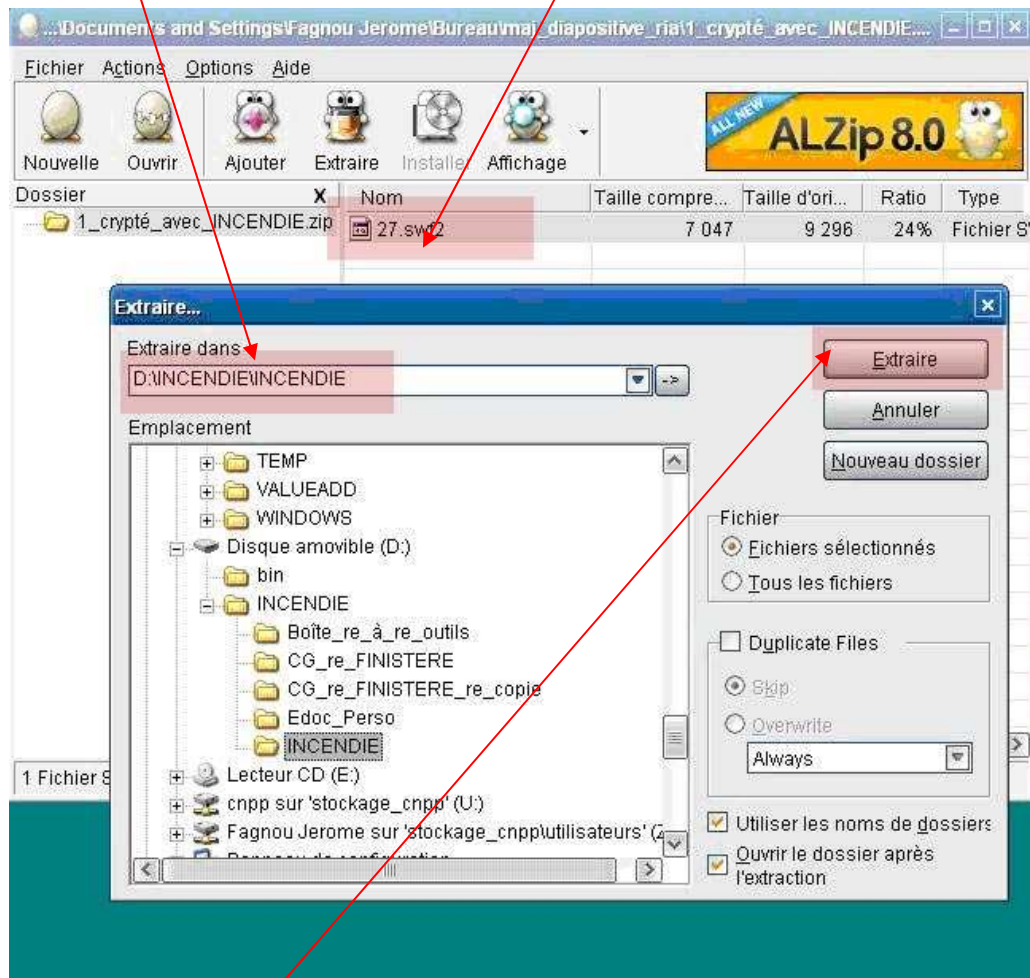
...\Documents and Settings\Fagnou Jerome\Bureau\maj_diapositive_ria\1_crypté_avec_INCENDIE...

Fichier Actions Options Aide

Nouvelle Ouvrir Ajouter Extraire Installer Affichage

ALL NEW ALZip 8.0

Dossier X
1_crypté_avec_INCENDIE.zip

| Nom | Taille compre... | Taille d'ori... | Ratio | Type |
|---|---|---|---|---|
| 27.swf2 | 7 047 | 9 296 | 24% | Fichier S |

1 Fichier S

Extraire...

Extraire dans
D:\INCENDIE\INCENDIE

Extraire
Annuler
Nouveau dossier

Emplacement
TEMP
VALUEADD
WINDOWS
Disque amovible (D:)
bin
INCENDIE
Boîte_re_à_re_outils
CG_re_FINISTERE
CG_re_FINISTERE_re_copie
Edoc_Perso
INCENDIE
Lecteur CD (E:)
cnpp sur 'stockage_cnpp' (U:)
Fagnou Jerome sur 'stockage_cnpp\utilisateurs' (Z
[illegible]

Fichier
Fichiers sélectionnés
Tous les fichiers

Duplicate Files
Skip
Overwrite
Always

Utiliser les noms de dossiers
Ouvrir le dossier après l'extraction